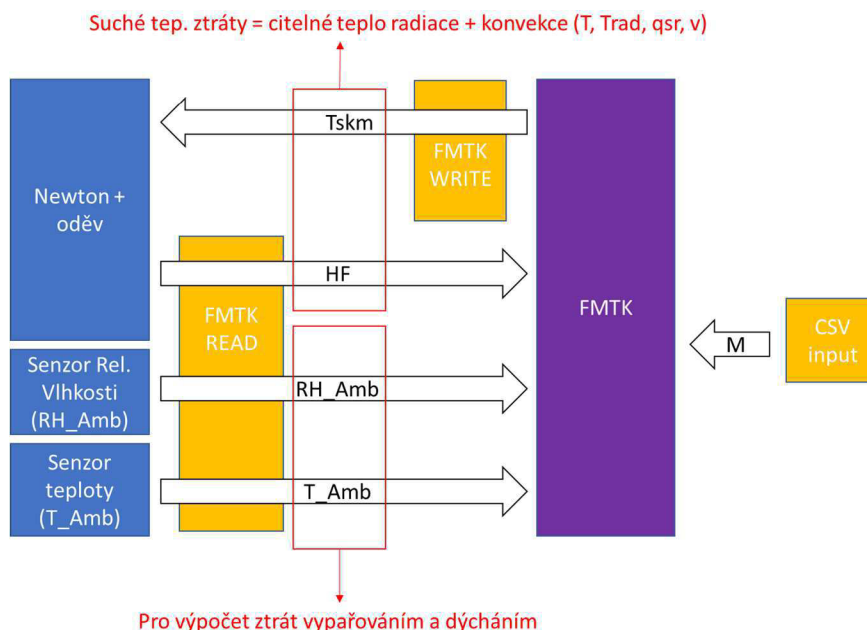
Suché tep. ztráty = citelné teplo radiace + konvekce (T, Trad, qsr, v)

Tskm

FMTK WRITE

Newton + oděv

HF

FMTK READ

FMTK

M

CSV input

Senzor Rel. Vlhkosti (RH_Amb)

RH_Amb

Senzor teploty (T_Amb)

T_Amb

Pro výpočet ztrát vypařováním a dýcháním